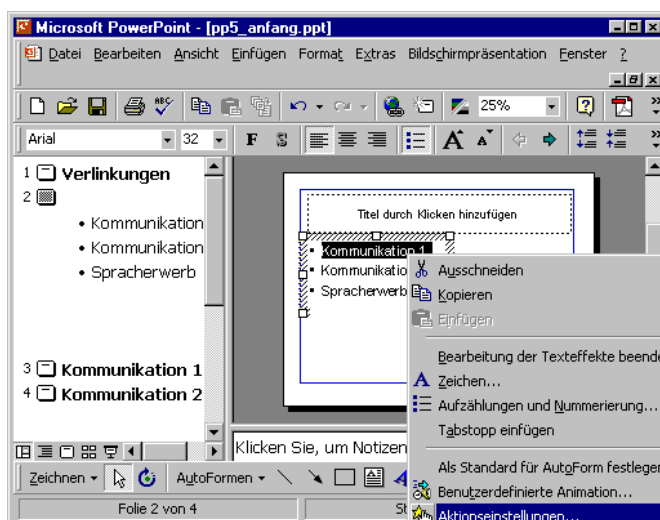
Microsoft PowerPoint - [pp5_anfang.ppt]

Datei Bearbeiten Ansicht Einfügen Format Extras Bildschirmpräsentation Fenster ?

25%

Arial 32 F S

1 Verlinkungen
2
• Kommunikation
• Kommunikation
• Spracherwerb

3 Kommunikation 1
4 Kommunikation 2

Titel durch Klicken hinzufügen

• Kommunikation 1
• Kommunikation
• Spracherwerb

Ausschneiden
Kopieren
Einfügen
Bearbeitung der Texteffekte beende
Zeichen...
Aufzählungen und Nummerierung...
Tabstopp einfügen
Als Standard für AutoForm festleger
Benutzerdefinierte Animation...
Aktionseinstellungen...

Klicken Sie, um Notizen

Zeichnen AutoFormen

Folie 2 von 4

St